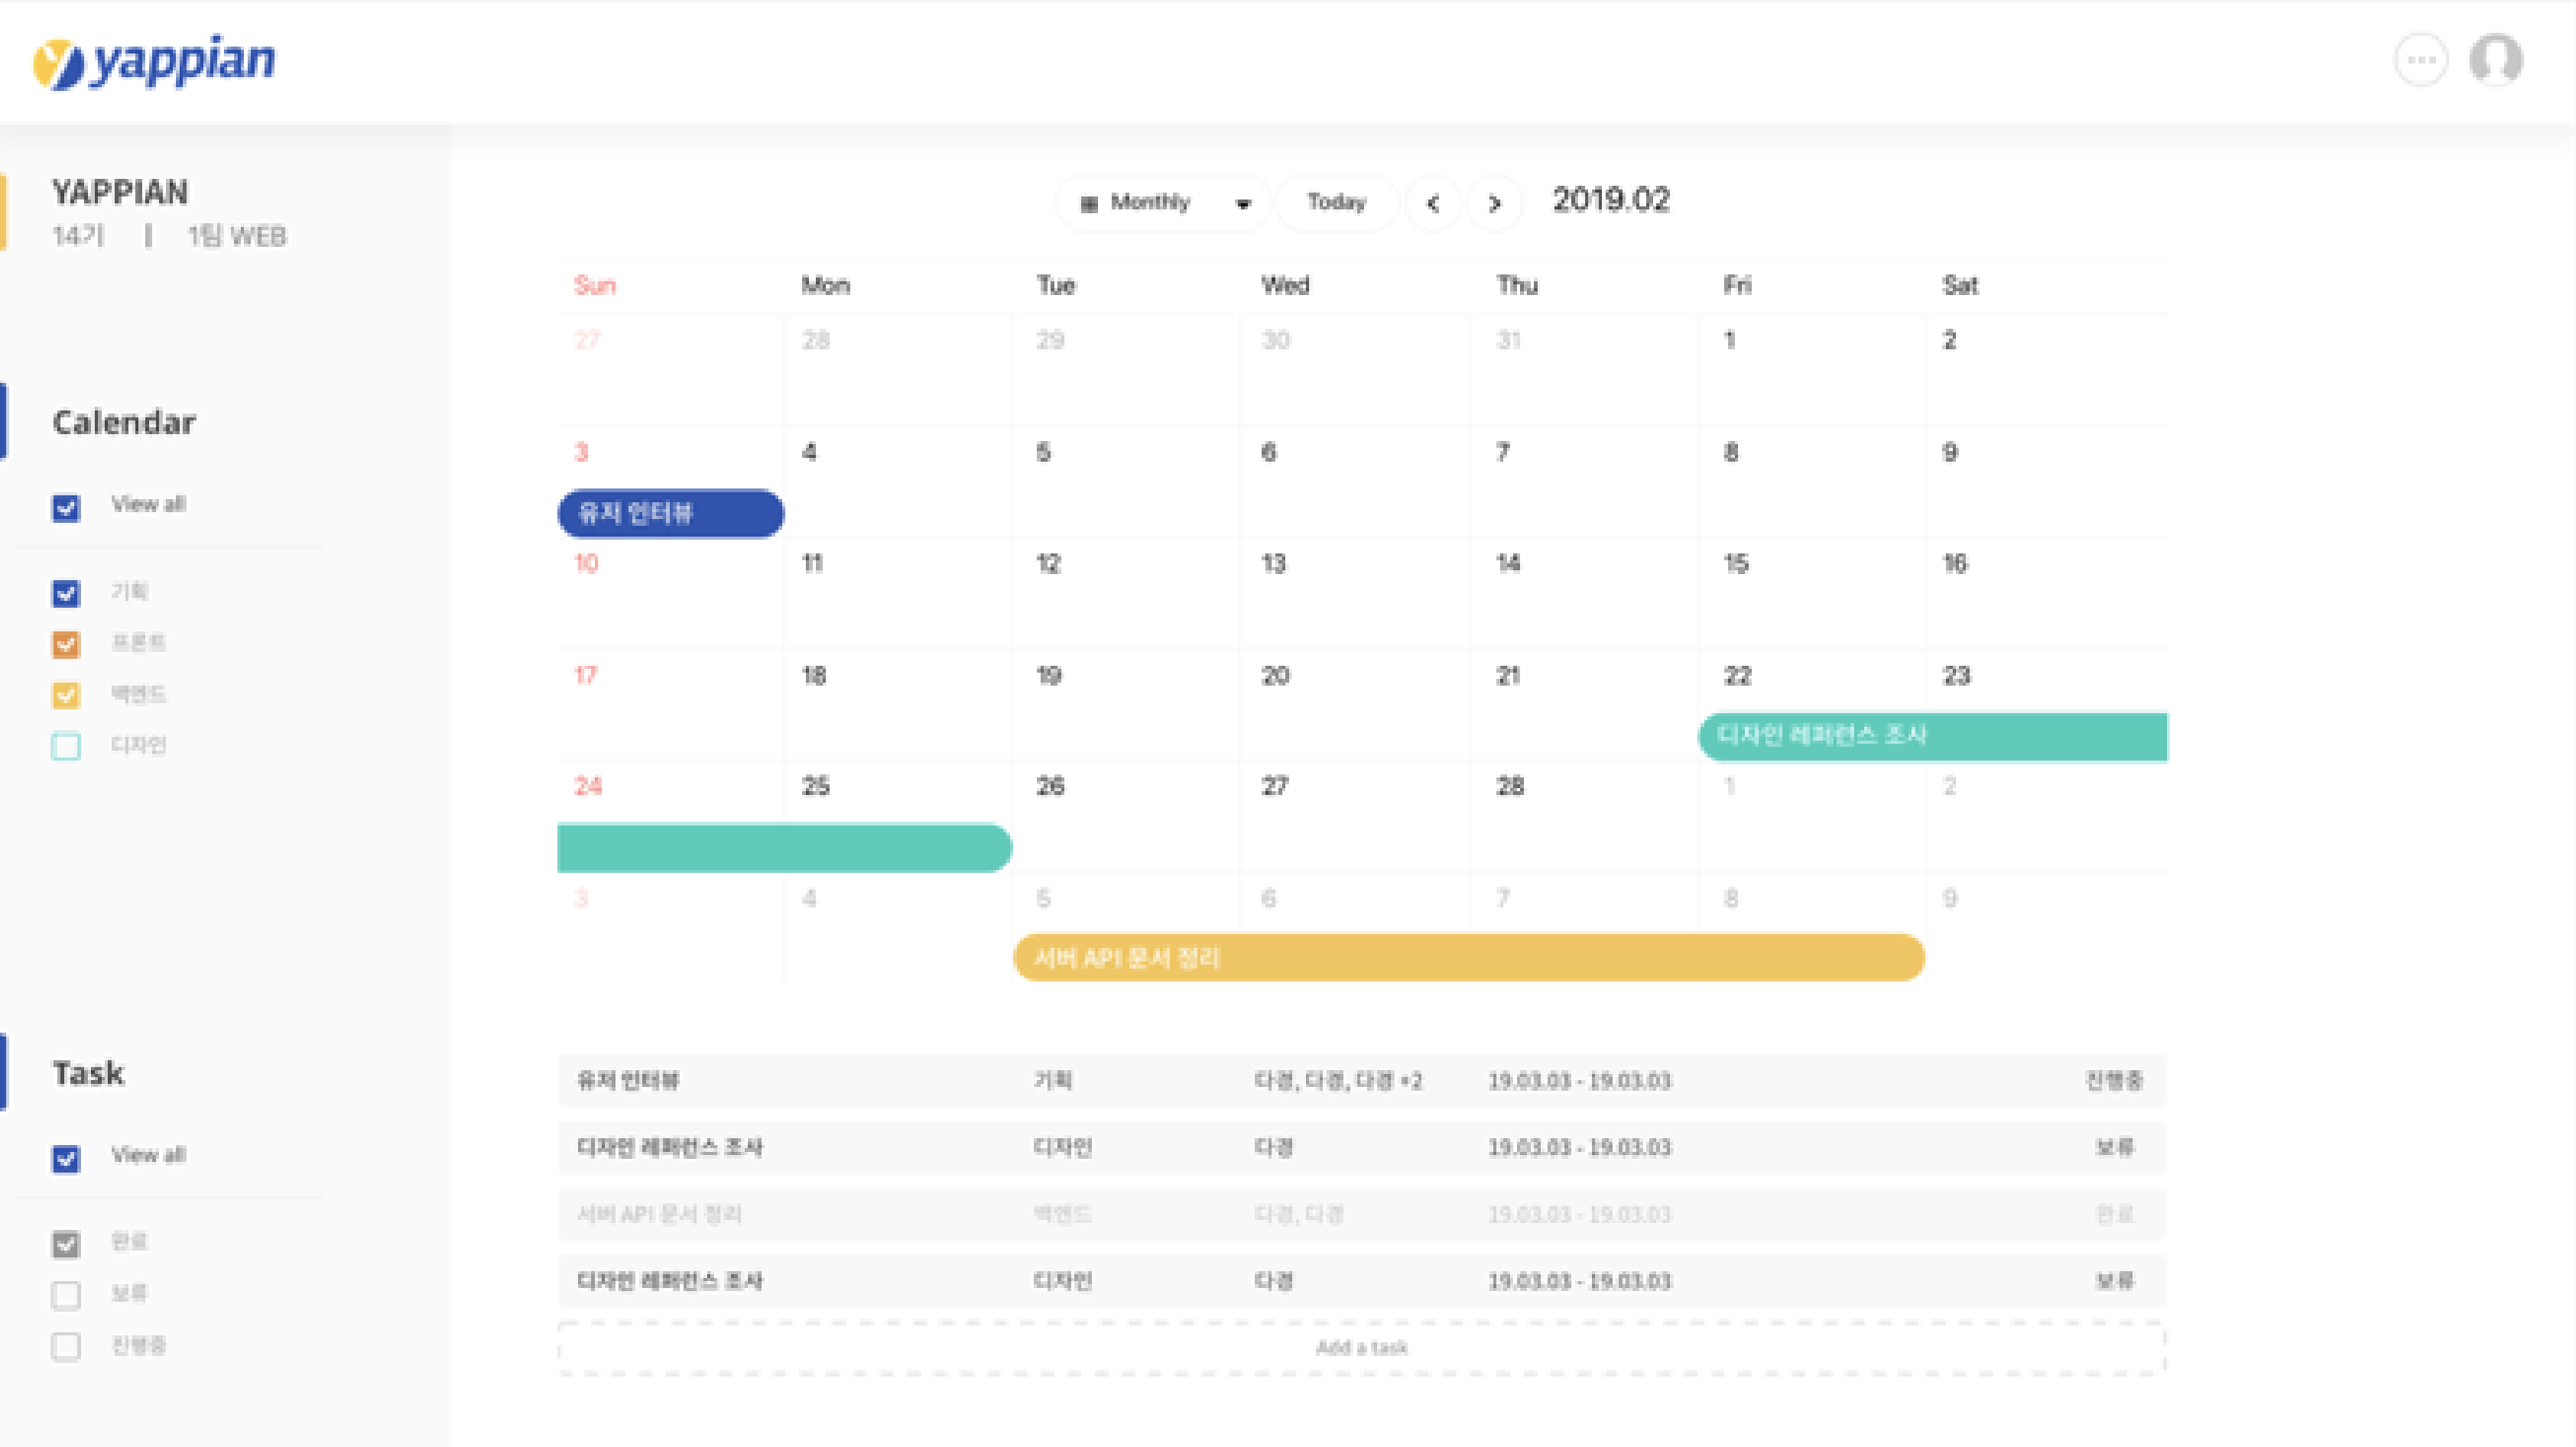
yappian

YAPPIAN
14기 | 1팀 WEB

Calendar

View all

기획
프론트
백엔드
디자인

Task

View all

완료
보류
진행중

Monthly Today 2019.02

| Sun | Mon | Tue | Wed | Thu | Fri | Sat |
|---|---|---|---|---|---|---|
| 27 | 28 | 29 | 30 | 31 | 1 | 2 |
| 3 유저 인터뷰 | 4 | 5 | 6 | 7 | 8 | 9 |
| 10 | 11 | 12 | 13 | 14 | 15 | 16 |
| 17 | 18 | 19 | 20 | 21 | 22 디자인 레퍼런스 조사 | 23 |
| 24 | 25 | 26 | 27 | 28 | 1 | 2 |
| 3 | 4 | 5 서버 API 문서 정리 | 6 | 7 | 8 | 9 |

| | | | | |
|---|---|---|---|---|
| 유저 인터뷰 | 기획 | 다경, 다경, 다경 +2 | 19.03.03 - 19.03.03 | 진행중 |
| 디자인 레퍼런스 조사 | 디자인 | 다경 | 19.03.03 - 19.03.03 | 보류 |
| 서버 API 문서 정리 | 백엔드 | 다경, 다경 | 19.03.03 - 19.03.03 | 완료 |
| 디자인 레퍼런스 조사 | 디자인 | 다경 | 19.03.03 - 19.03.03 | 보류 |

Add a task